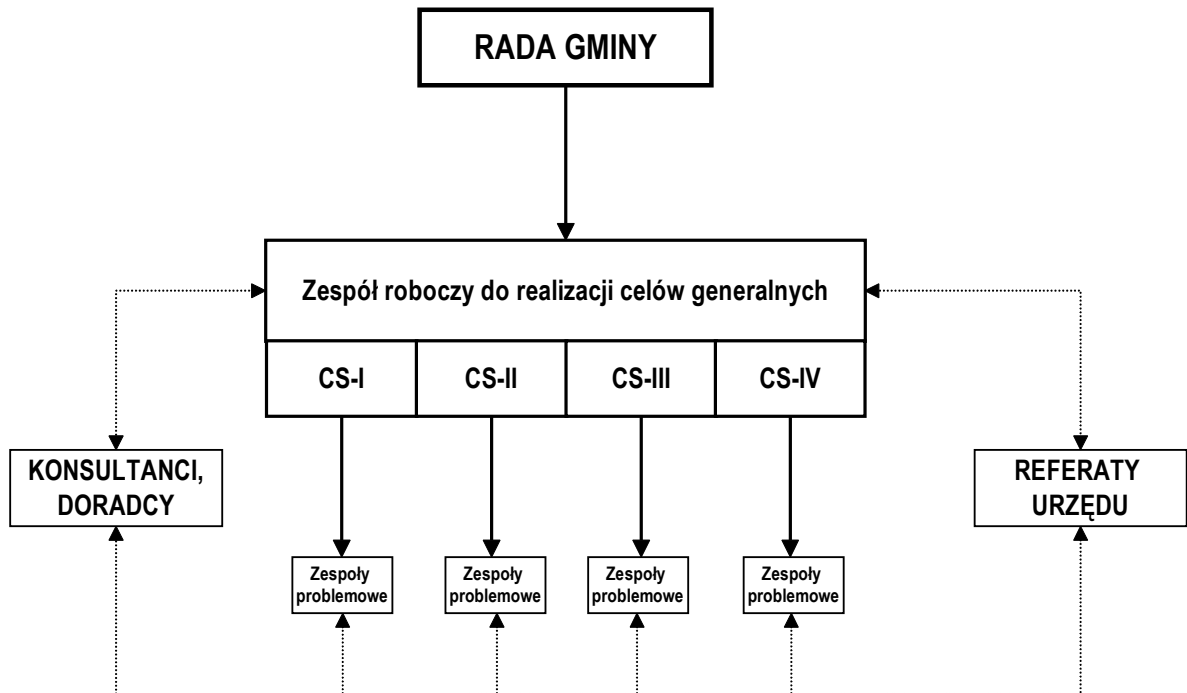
RADA GMINY

Zespół roboczy do realizacji celów generalnych

| CS-I | CS-II | CS-III | CS-IV |
|---|---|---|---|

KONSULTANCI, DORADCY

REFERATY URZĘDU

Zespoły problemowe

Zespoły problemowe

Zespoły problemowe

Zespoły problemowe